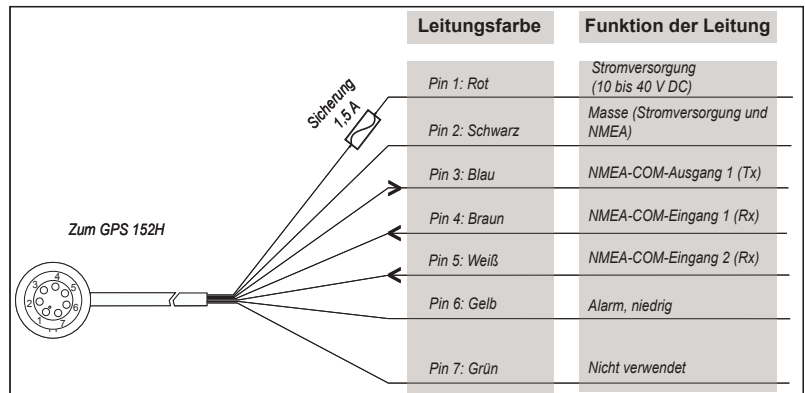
| Leitungsfarbe | Funktion der Leitung |
|---|---|
| Pin 1: Rot | Stromversorgung (10 bis 40 V DC) |
| Pin 2: Schwarz | Masse (Stromversorgung und NMEA) |
| Pin 3: Blau | NMEA-COM-Ausgang 1 (Tx) |
| Pin 4: Braun | NMEA-COM-Eingang 1 (Rx) |
| Pin 5: Weiß | NMEA-COM-Eingang 2 (Rx) |
| Pin 6: Gelb | Alarm, niedrig |
| Pin 7: Grün | Nicht verwendet |

Sicherung 1,5 A

Zum GPS 152H

1 2 3 4 5 6 7